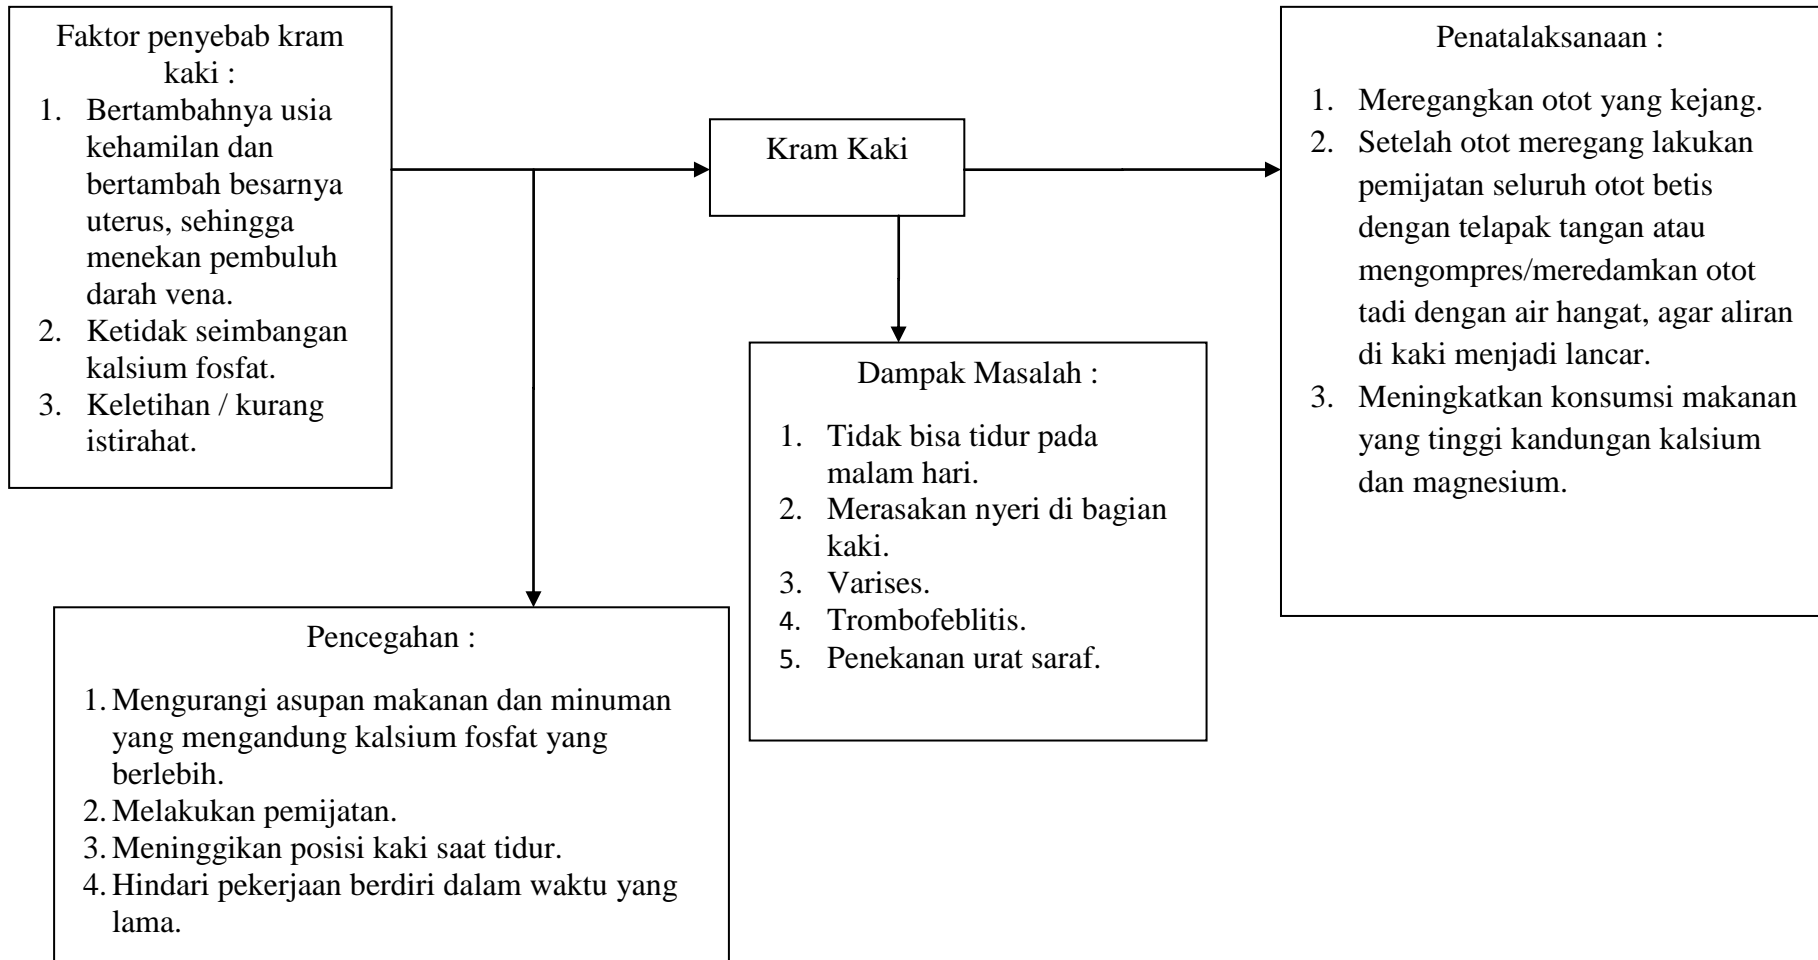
Faktor penyebab kram kaki :
1. Bertambahnya usia kehamilan dan bertambah besarnya uterus, sehingga menekan pembuluh darah vena.
2. Ketidak seimbangan kalsium fosfat.
3. Keletihan / kurang istirahat.

Kram Kaki

Penatalaksanaan :
1. Meregangkan otot yang kejang.
2. Setelah otot meregang lakukan pemijatan seluruh otot betis dengan telapak tangan atau mengompres/meredamkan otot tadi dengan air hangat, agar aliran di kaki menjadi lancar.
3. Meningkatkan konsumsi makanan yang tinggi kandungan kalsium dan magnesium.

Dampak Masalah :
1. Tidak bisa tidur pada malam hari.
2. Merasakan nyeri di bagian kaki.
3. Varises.
4. Trombofeblitis.
5. Penekanan urat saraf.

Pencegahan :
1. Mengurangi asupan makanan dan minuman yang mengandung kalsium fosfat yang berlebih.
2. Melakukan pemijatan.
3. Meninggikan posisi kaki saat tidur.
4. Hindari pekerjaan berdiri dalam waktu yang lama.